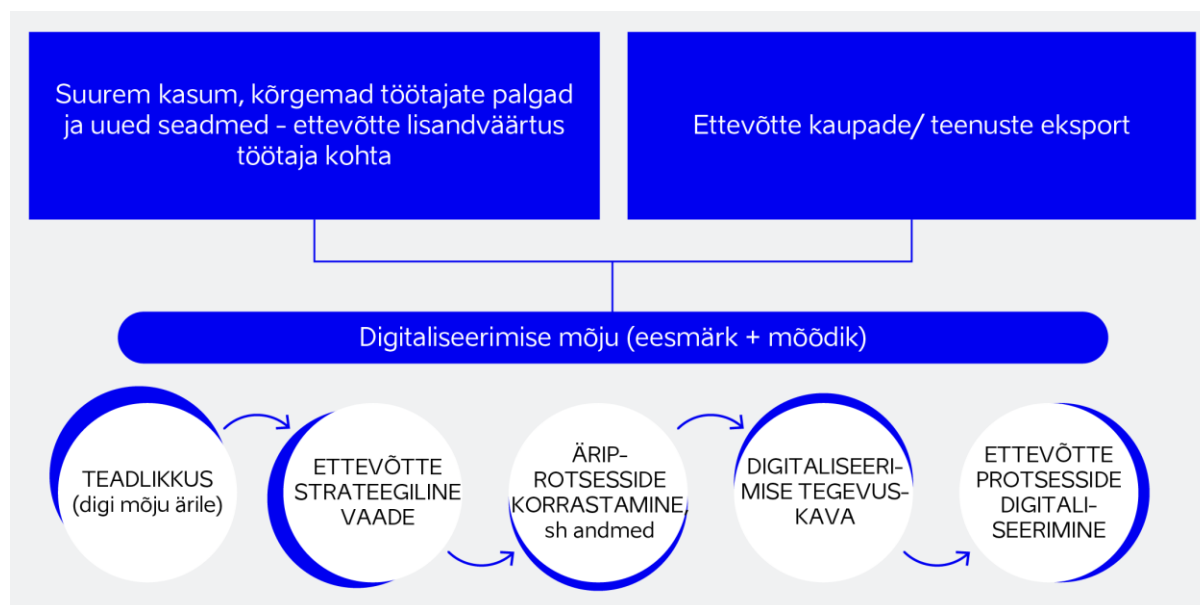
Suurem kasum, kõrgemad töötajate palgad ja uued seadmed - ettevõtte lisandväärtus töötaja kohta

Ettevõtte kaupade/ teenuste eksport

Digitaliseerimise mõju (eesmärk + mõõdik)

TEADLIKKUS (digi mõju ärile)

ETTEVÕTTE STRATEEGILINE VAADE

ÄRIPROTSESSIDE KORRASTAMINE, sh andmed

DIGITALISEERIMISE TEGEVUSKAVA

ETTEVÕTTE PROTSESSIDE DIGITALISEERIMINE